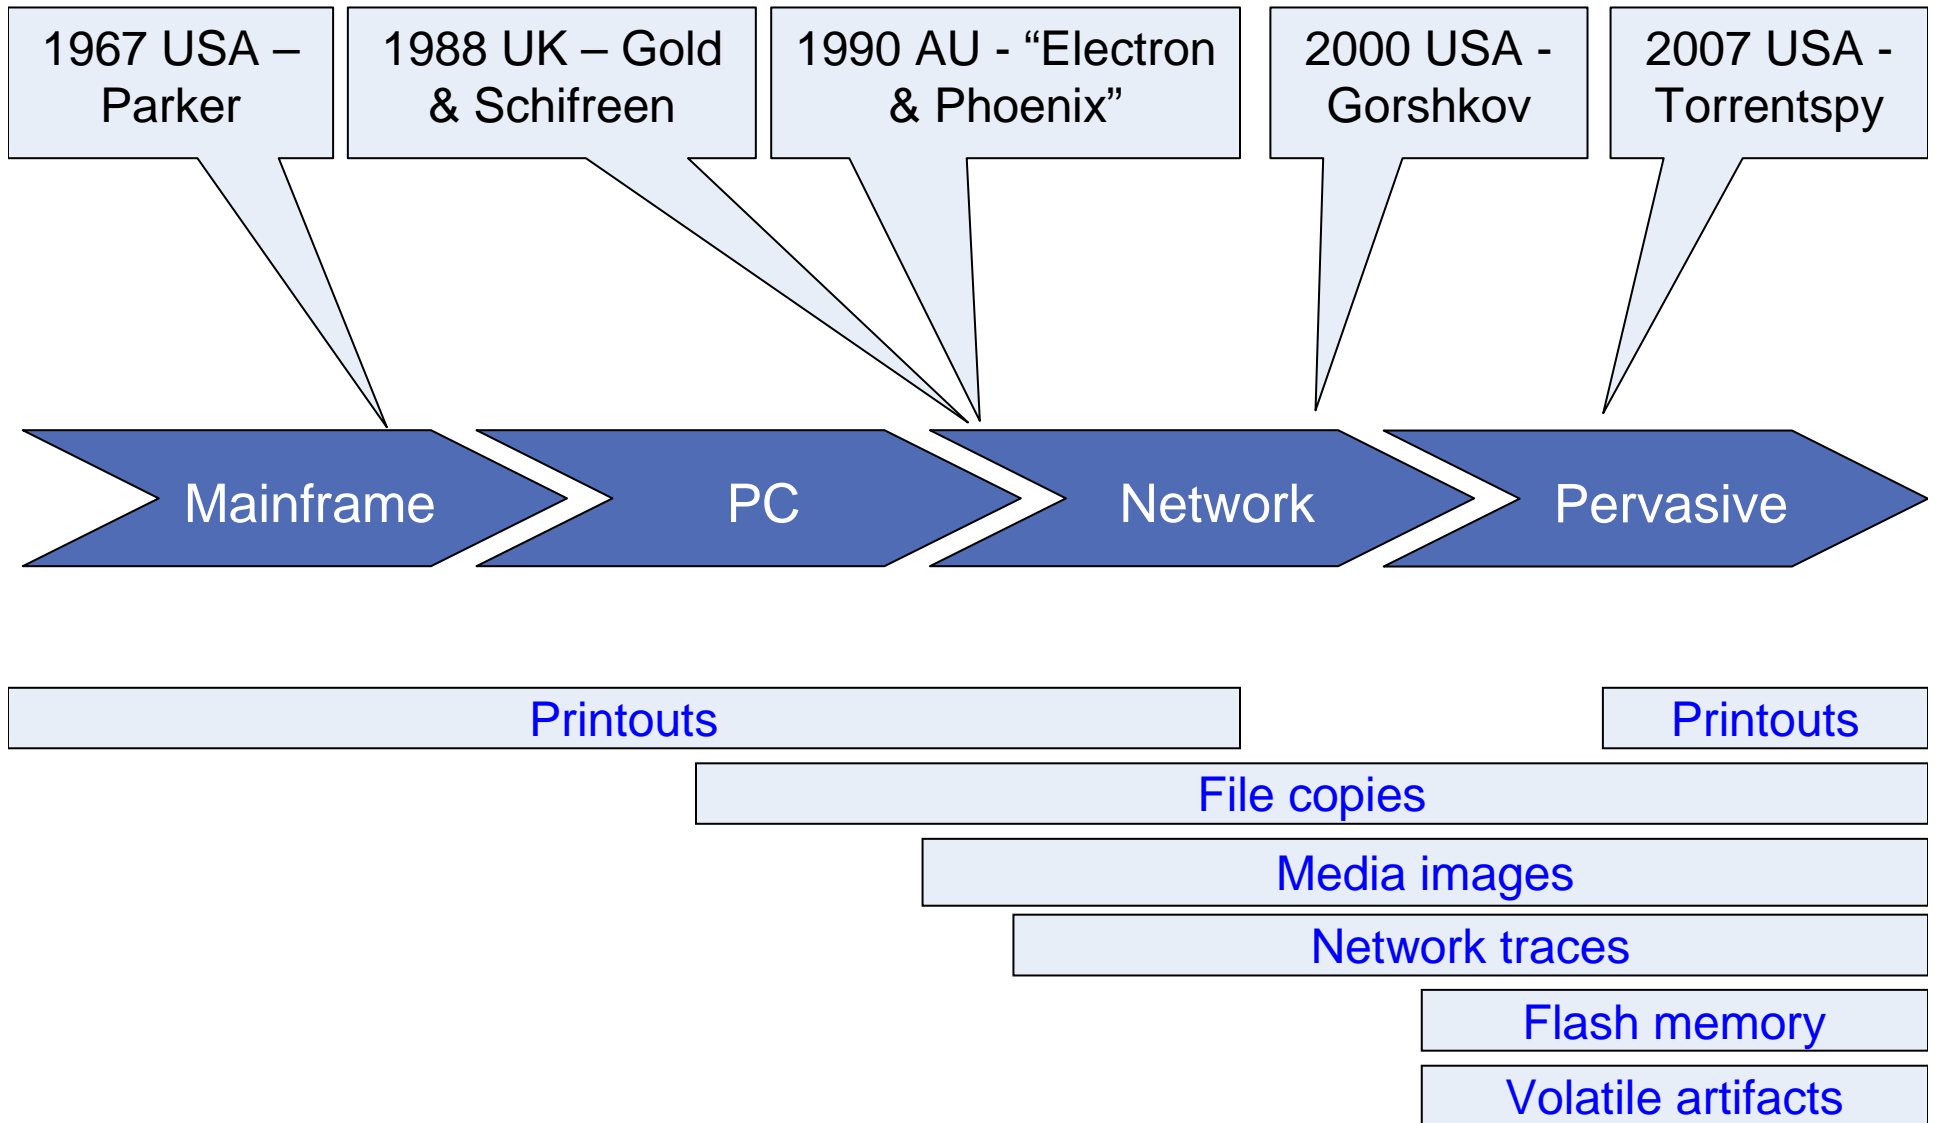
1967 USA – Parker

1988 UK – Gold & Schifreen

1990 AU - “Electron & Phoenix”

2000 USA - Gorshkov

2007 USA - Torrentspy

Mainframe

PC

Network

Pervasive

Printouts

Printouts

File copies

Media images

Network traces

Flash memory

Volatile artifacts